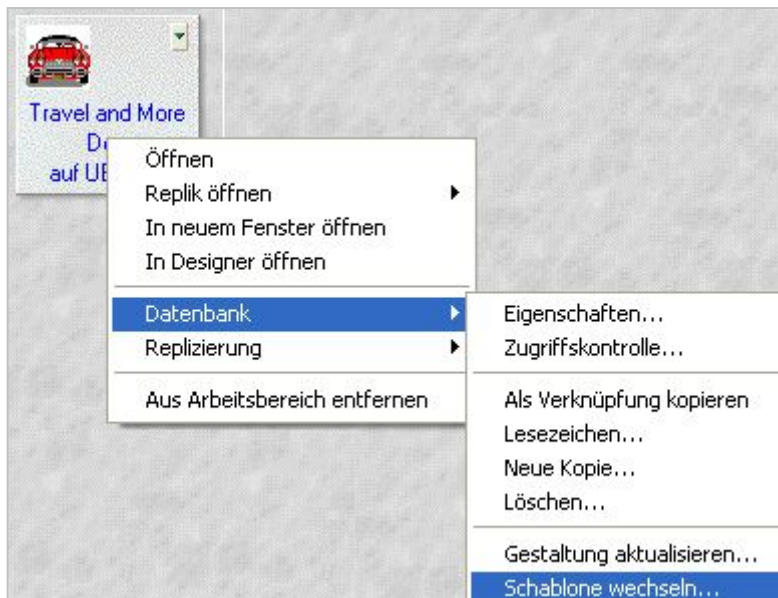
Travel and More
D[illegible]
auf UE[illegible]

Öffnen
Replik öffnen
In neuem Fenster öffnen
In Designer öffnen
Datenbank
Replizierung
Aus Arbeitsbereich entfernen

Eigenschaften...
Zugriffskontrolle...
Als Verknüpfung kopieren
Lesezeichen...
Neue Kopie...
Löschen...
Gestaltung aktualisieren...
Schablone wechseln...